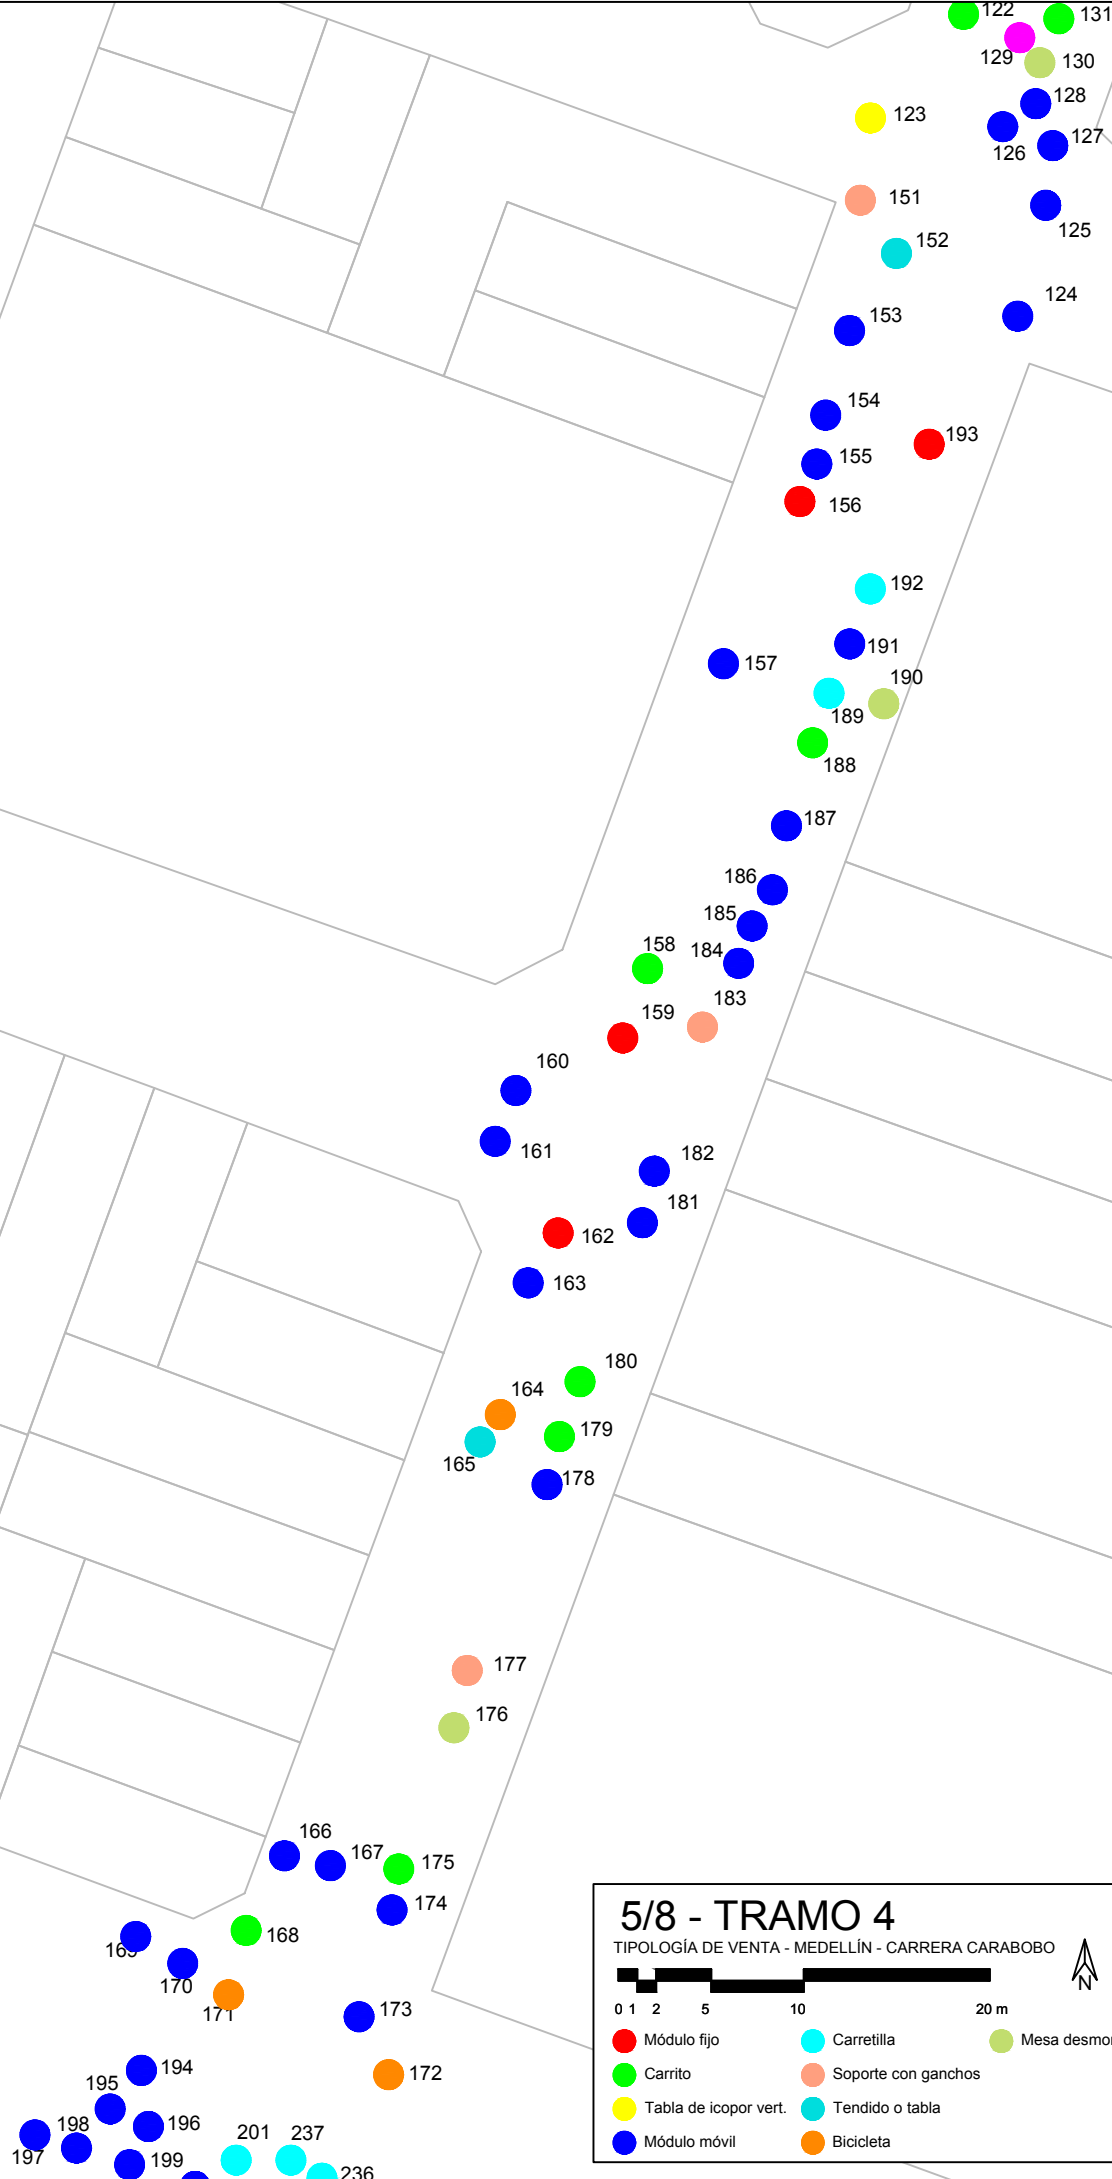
122
131
129
130
128
123
126
127
151
125
152
124
153
154
193
155
156
192
191
157
190
189
188
187
186
185
158
184
183
159
160
161
182
181
162
163
180
164
179
165
178
177
176
166
167
175
174
168
169
170
171
173
194
172
195
196
198
197
199
201
237
236

5/8 - TRAMO 4
TIPOLOGÍA DE VENTA - MEDELLÍN - CARRERA CARABOBO
N
0 1 2 5 10 20 m

Módulo fijo
Carretilla
Mesa desmo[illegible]
Carrito
Soporte con ganchos
Tabla de icopor vert.
Tendido o tabla
Módulo móvil
Bicicleta